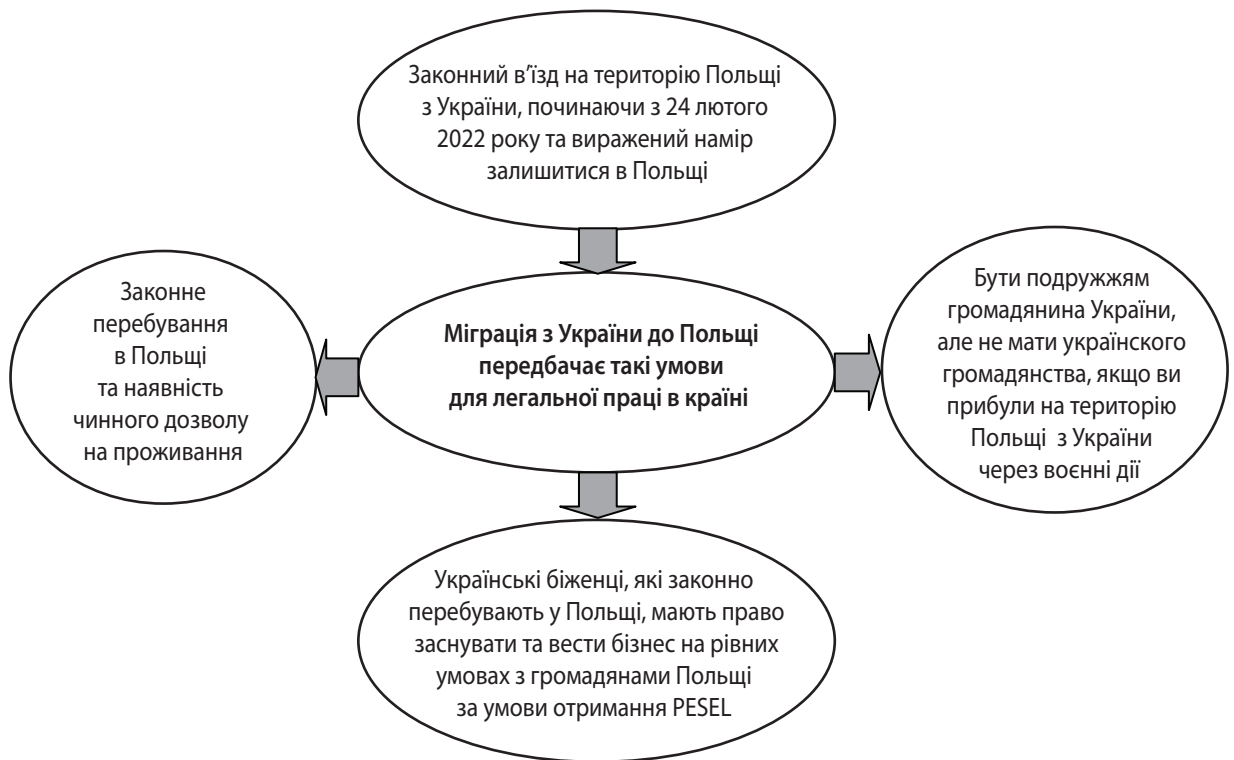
Законний вʼїзд на територію Польщі з України, починаючи з 24 лютого 2022 року та виражений намір залишитися в Польщі

Законне перебування в Польщі та наявність чинного дозволу на проживання

Міграція з України до Польщі передбачає такі умови для легальної праці в країні

Бути подружжям громадянина України, але не мати украінского громадянства, якщо ви прибули на територію Польщі з України через воєнні дії

Українські біженці, які законно перебувають у Польщі, мають право заснувати та вести бізнес на рівних умовах з громадянами Польщі за умови отримання PESEL